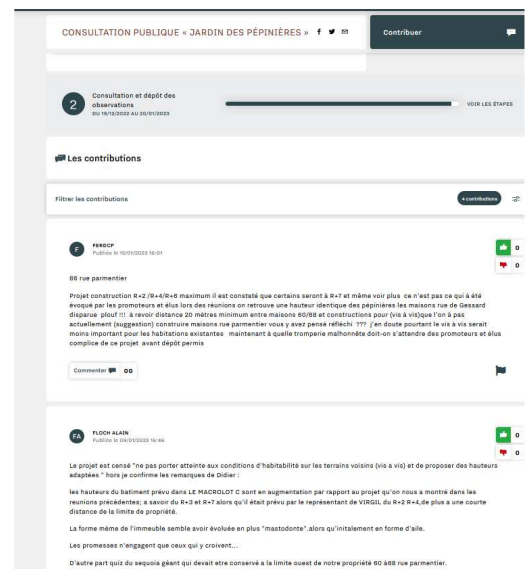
CONSULTATION PUBLIQUE « JARDIN DES PÉPINIÈRES »

Contribuer

2

Consultation et dépôt des observations
DU 19/12/2022 AU 20/01/2023

VOIR LES ÉTAPES

Les contributions

Filtrer les contributions

4 contributions

F

FEROCP
Publiée le 15/01/2023 16:01

0

0

66 rue parmentier

Projet construction R+2 /R+4/R+6 maximum il est constaté que certains seront à R+7 et même voir plus ce n'est pas ce qui à été évoqué par les promoteurs et élus lors des réunions on retrouve une hauteur identique des pépinières les maisons rue de Gessard disparue plouf !!! à revoir distance 20 mètres minimum entre maisons 60/68 et constructions pour (vis à vis)que l'on à pas actuellement (suggestion) construire maisons rue parmentier vous y avez pensé réfléchi ??? j'en doute pourtant le vis à vis serait moins important pour les habitations existantes maintenant à quelle tromperie malhonnête doit-on s'attendre des promoteurs et élus complice de ce projet avant dépôt permis

Commenter 00

FA

FLOCH ALAIN
Publiée le 09/01/2023 14:49

0

0

Le projet est censé "ne pas porter atteinte aux conditions d'habitabilité sur les terrains voisins (vis à vis) et de proposer des hauteurs adaptées " hors je confirme les remarques de Didier :

les hauteurs du batiment prévu dans LE MACROLOT C sont en augmentation par rapport au projet qu'on nous a montré dans les reunions précèdentes; a savoir du R+3 et R+7 alors qu'il était prévu par le représentant de VIRGIL du R+2 R+4,de plus a une courte distance de la limite de propriété.

La forme même de l'immeuble semble avoir évoluée en plus "mastodonte",alors qu'initalement en forme d'aile.

Les promesses n'engagent que ceux qui y croivent...

D'autre part quiz du sequoia géant qui devait etre conservé a la limite ouest de notre propriété 60 à68 rue parmentier.